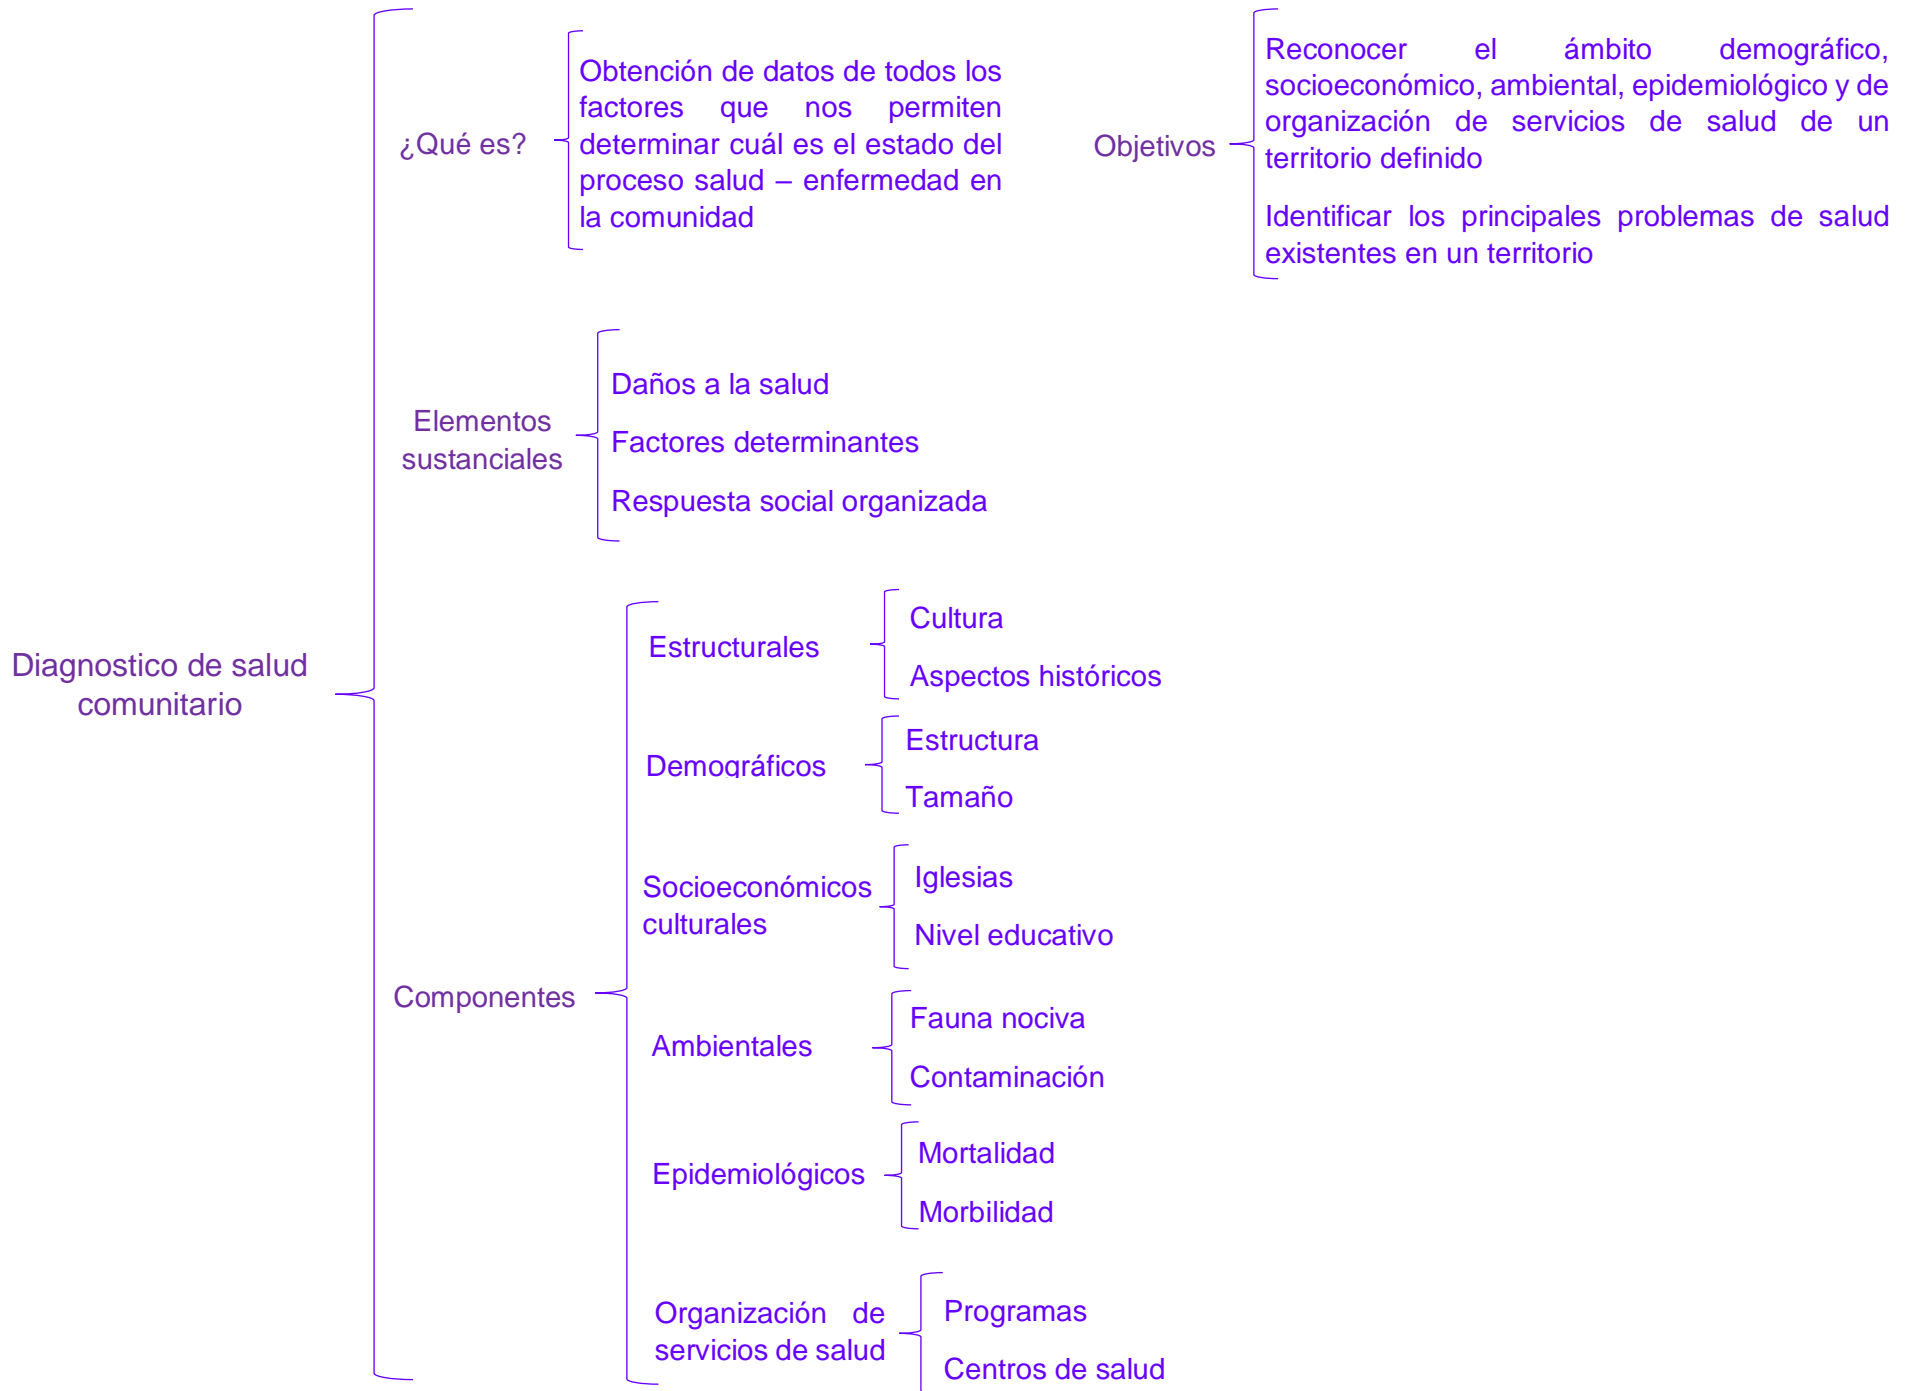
Diagnostico de salud comunitario

¿Qué es?

Obtención de datos de todos los factores que nos permiten determinar cuál es el estado del proceso salud – enfermedad en la comunidad

Objetivos

Reconocer el ámbito demográfico, socioeconómico, ambiental, epidemiológico y de organización de servicios de salud de un territorio definido

Identificar los principales problemas de salud existentes en un territorio

Elementos sustanciales

Daños a la salud

Factores determinantes

Respuesta social organizada

Componentes

Estructurales

Cultura

Aspectos históricos

Demográficos

Estructura

Tamaño

Socioeconómicos culturales

Iglesias

Nivel educativo

Ambientales

Fauna nociva

Contaminación

Epidemiológicos

Mortalidad

Morbilidad

Organización de servicios de salud

Programas

Centros de salud